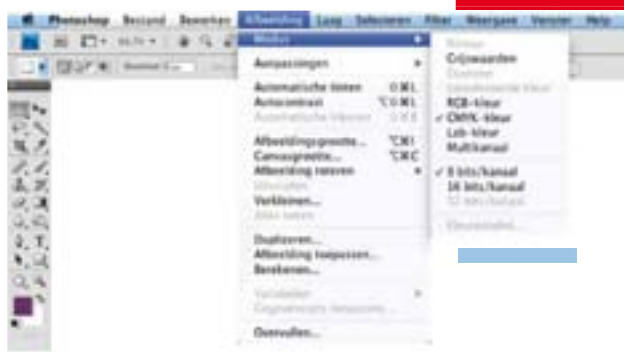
Photoshop Bestand Bewerken Afbeelding Laag Selecteren Filter Weergave Venster Help

Modus
Aanpassingen
Automatische tinten ⇧⌘L
Autocontrast ⌥⇧⌘L
Automatische kleuren ⇧⌘B
Afbeeldingsgrootte... ⌥⌘I
Canvasgrootte... ⌥⌘C
Afbeelding roteren
Uitsnijden
Verkleinen...
Alles tonen
Dupliceren...
Afbeelding toepassen...
Berekenen...
Variabelen
Gegevensset toepassen...
Overvullen...

Bitmap
Grijswaarden
Duotoon
Geïndexeerde kleur
RGB-kleur
✓ CMYK-kleur
Lab-kleur
Multikanaal
✓ 8 bits/kanaal
16 bits/kanaal
32 bits/kanaal
Kleurentabel...